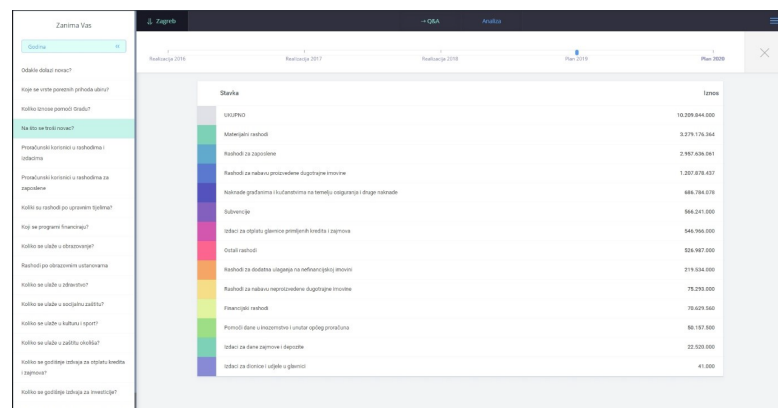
Zanima Vas

Godina

Odakle dolazi novac?

Koje se vrste poreznih prihoda ubiru?

Koliko iznose pomoći Gradu?

Na što se troši novac?

Proračunski korisnici u rashodima i izdacima

Proračunski korisnici u rashodima za zaposlene

Koliki su rashodi po upravnim tijelima?

Koji se programi financiraju?

Koliko se ulaže u obrazovanje?

Rashodi po obrazovnim ustanovama

Koliko se ulaže u zdravstvo?

Koliko se ulaže u socijalnu zaštitu?

Koliko se ulaže u kulturu i sport?

Koliko se ulaže u zaštitu okoliša?

Koliko se godišnje izdvaja za otplatu kredita i zajmova?

Koliko se godišnje izdvaja za investicije?

Zagreb

Q&A

Analiza

Realizacija 2016

Realizacija 2017

Realizacija 2018

Plan 2019

Plan 2020

| Stavka | Iznos |
|---|---|
| UKUPNO | 10.209.844.000 |
| Materijalni rashodi | 3.379.176.364 |
| Rashodi za zaposlene | 2.957.636.061 |
| Rashodi za nabavu proizvedene dugotrajne imovine | 1.207.878.437 |
| Naknade građanima i kućanstvima na temelju osiguranja i druge naknade | 686.786.078 |
| Subvencije | 566.241.000 |
| Izdaci za otplatu glavnice primljenih kredita i zajmova | 546.966.000 |
| Ostali rashodi | 526.987.000 |
| Rashodi za dodatna ulaganja na nefinancijskoj imovini | 219.534.000 |
| Rashodi za nabavu neproizvedene dugotrajne imovine | 75.293.000 |
| Financijski rashodi | 70.629.560 |
| Pomoći dane u inozemstvo i unutar općeg proračuna | 50.157.500 |
| Izdaci za dane zajmove i depozite | 22.520.000 |
| Izdaci za dionice i udjele u glavnici | 41.000 |